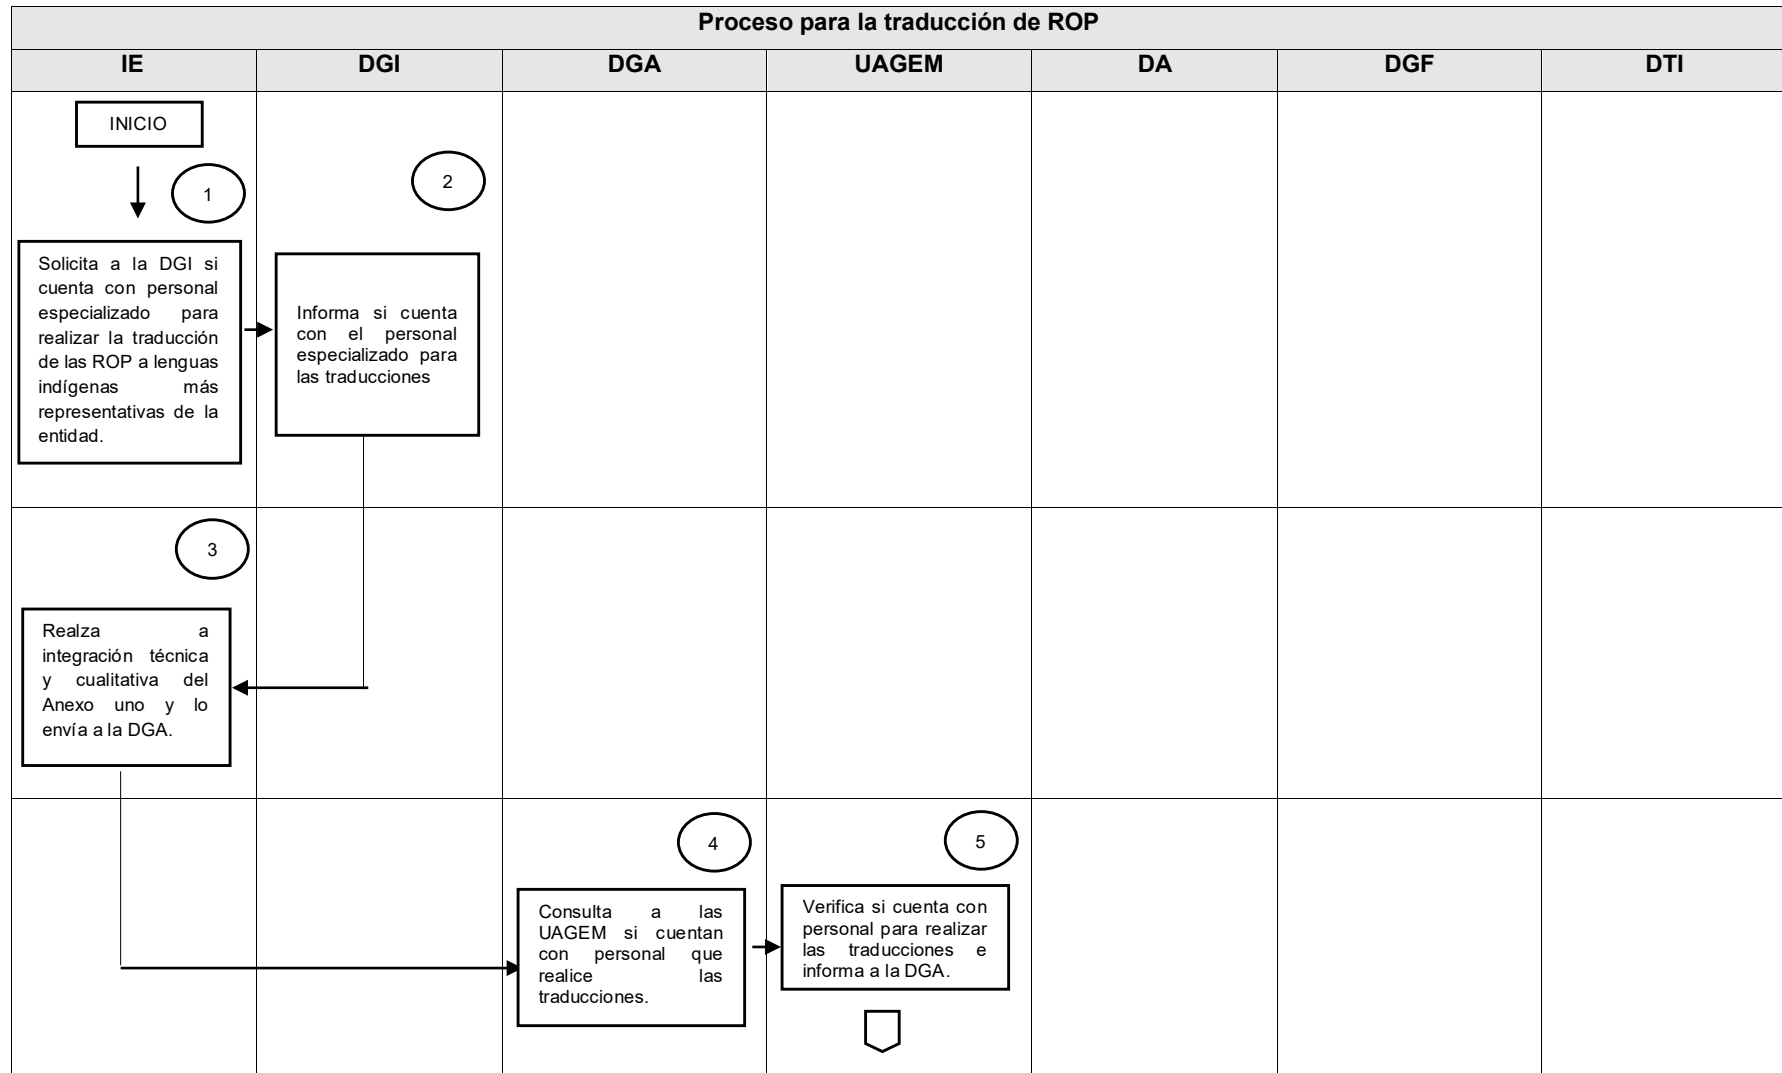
Proceso para la traducción de ROP

| IE | DGI | DGA | UAGEM | DA | DGF | DTI |
|---|---|---|---|---|---|---|

INICIO

1

Solicita a la DGI si cuenta con personal especializado para realizar la traducción de las ROP a lenguas indígenas más representativas de la entidad.

2

Informa si cuenta con el personal especializado para las traducciones

3

Realza a integración técnica y cualitativa del Anexo uno y lo envía a la DGA.

4

Consulta a las UAGEM si cuentan con personal que realice las traducciones.

5

Verifica si cuenta con personal para realizar las traducciones e informa a la DGA.